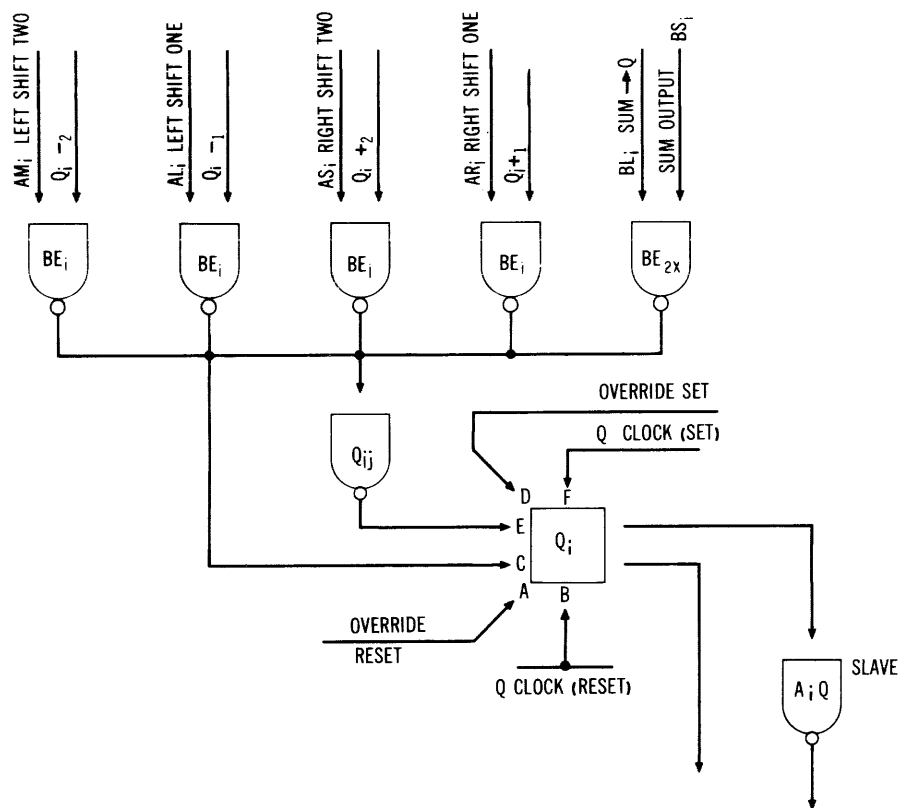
$AM_i$ LEFT SHIFT TWO
$Q_i\ _{-2}$
$AL_i$ LEFT SHIFT ONE
$Q_i\ _{-1}$
$AS_i$ RIGHT SHIFT TWO
$Q_i\ _{+2}$
$AR_i$ RIGHT SHIFT ONE
$Q_i\ _{+1}$
$BL_i$ SUM → Q
SUM OUTPUT
$BS_i$

$BE_i$
$BE_i$
$BE_i$
$BE_i$
$BE_{2X}$

OVERRIDE SET
Q CLOCK (SET)

$Q_{ij}$

D F
E
C
A B
$Q_i$

OVERRIDE
RESET

Q CLOCK (RESET)

$A_iQ$
SLAVE